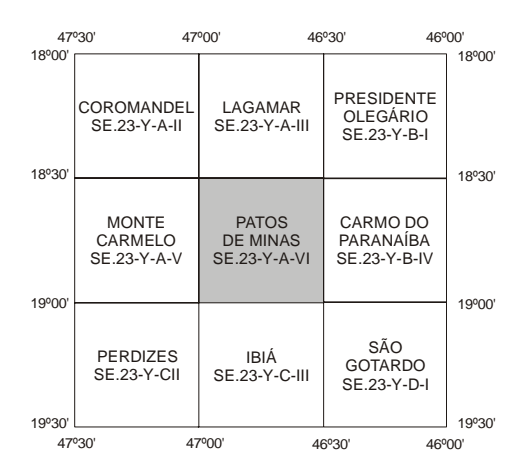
47º30' 47º00' 46º30' 46º00'

18º00' 18º00'

| COROMANDEL SE.23-Y-A-II | LAGAMAR SE.23-Y-A-III | PRESIDENTE OLEGÁRIO SE.23-Y-B-I |
|---|---|---|
| MONTE CARMELO SE.23-Y-A-V | PATOS DE MINAS SE.23-Y-A-VI | CARMO DO PARANAÍBA SE.23-Y-B-IV |
| PERDIZES SE.23-Y-CII | IBIÁ SE.23-Y-C-III | SÃO GOTARDO SE.23-Y-D-I |

18º30' 18º30'

19º00' 19º00'

19º30' 19º30'

47º30' 47º00' 46º30' 46º00'